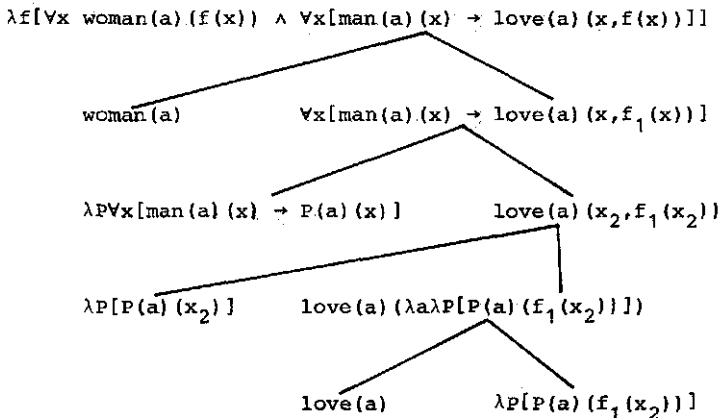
$\lambda f[\forall x$ woman(a)(f(x)) $\wedge$ $\forall x$[man(a)(x) $\rightarrow$ love(a)(x,f(x))]]

woman(a)

$\forall x$[man(a)(x) $\rightarrow$ love(a)(x,$f_1$(x))]

$\lambda P \forall x$[man(a)(x) $\rightarrow$ P(a)(x)]

love(a)($x_2$,$f_1$($x_2$))

$\lambda P$[P(a)($x_2$)]

love(a)($\lambda a \lambda P$[P(a)($f_1$($x_2$))]])

love(a)

$\lambda P$[P(a)($f_1$($x_2$))]